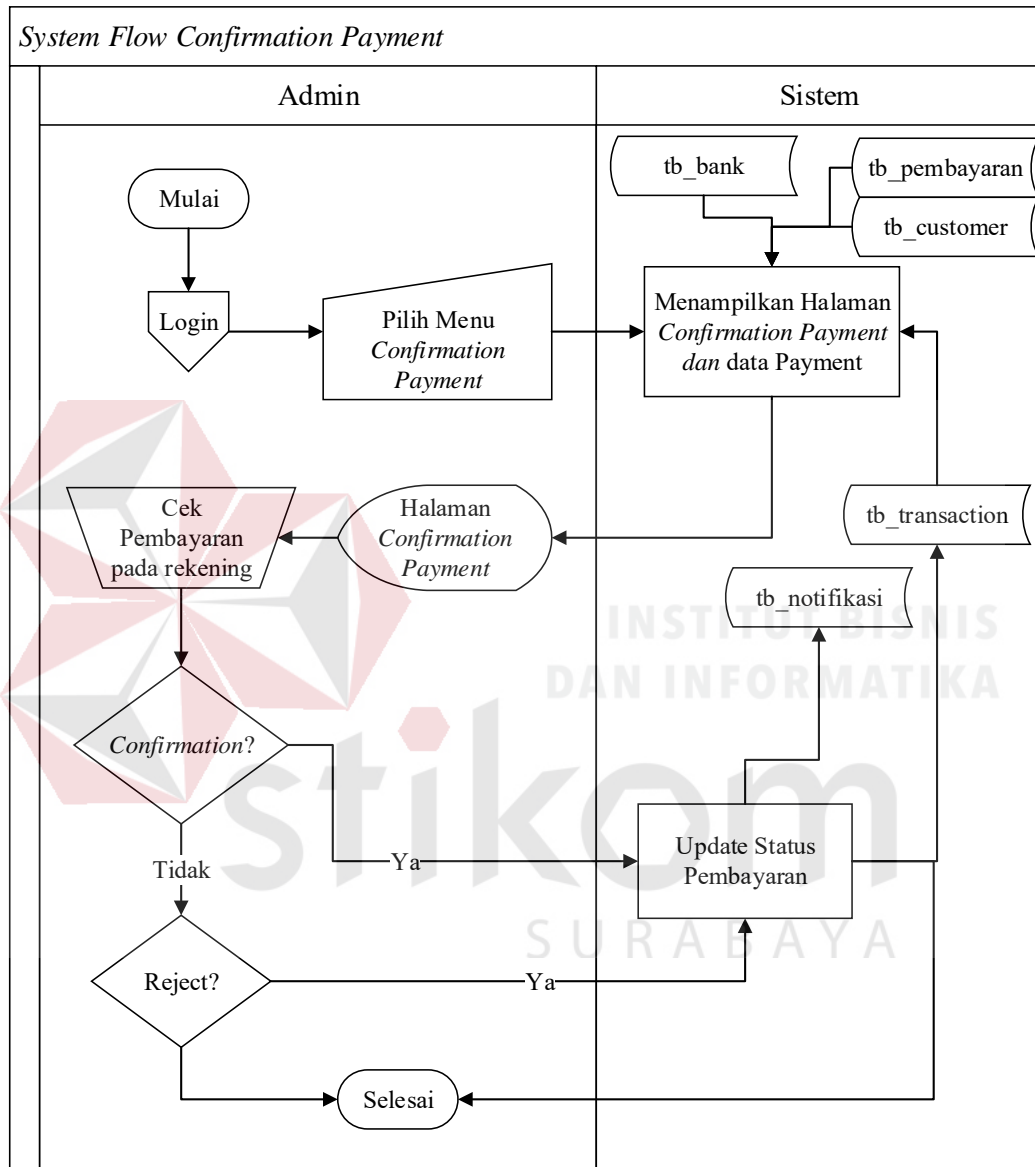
*System Flow Confirmation Payment*

Admin

Sistem

tb_bank

tb_pembayaran

tb_customer

Mulai

Login

Pilih Menu *Confirmation Payment*

Menampilkan Halaman *Confirmation Payment dan* data Payment

Cek Pembayaran pada rekening

Halaman *Confirmation Payment*

tb_transaction

tb_notifikasi

INSTITUT BISNIS DAN INFORMATIKA

stikom

SURABAYA

*Confirmation*?

Ya

Update Status Pembayaran

Tidak

Reject?

Ya

Selesai